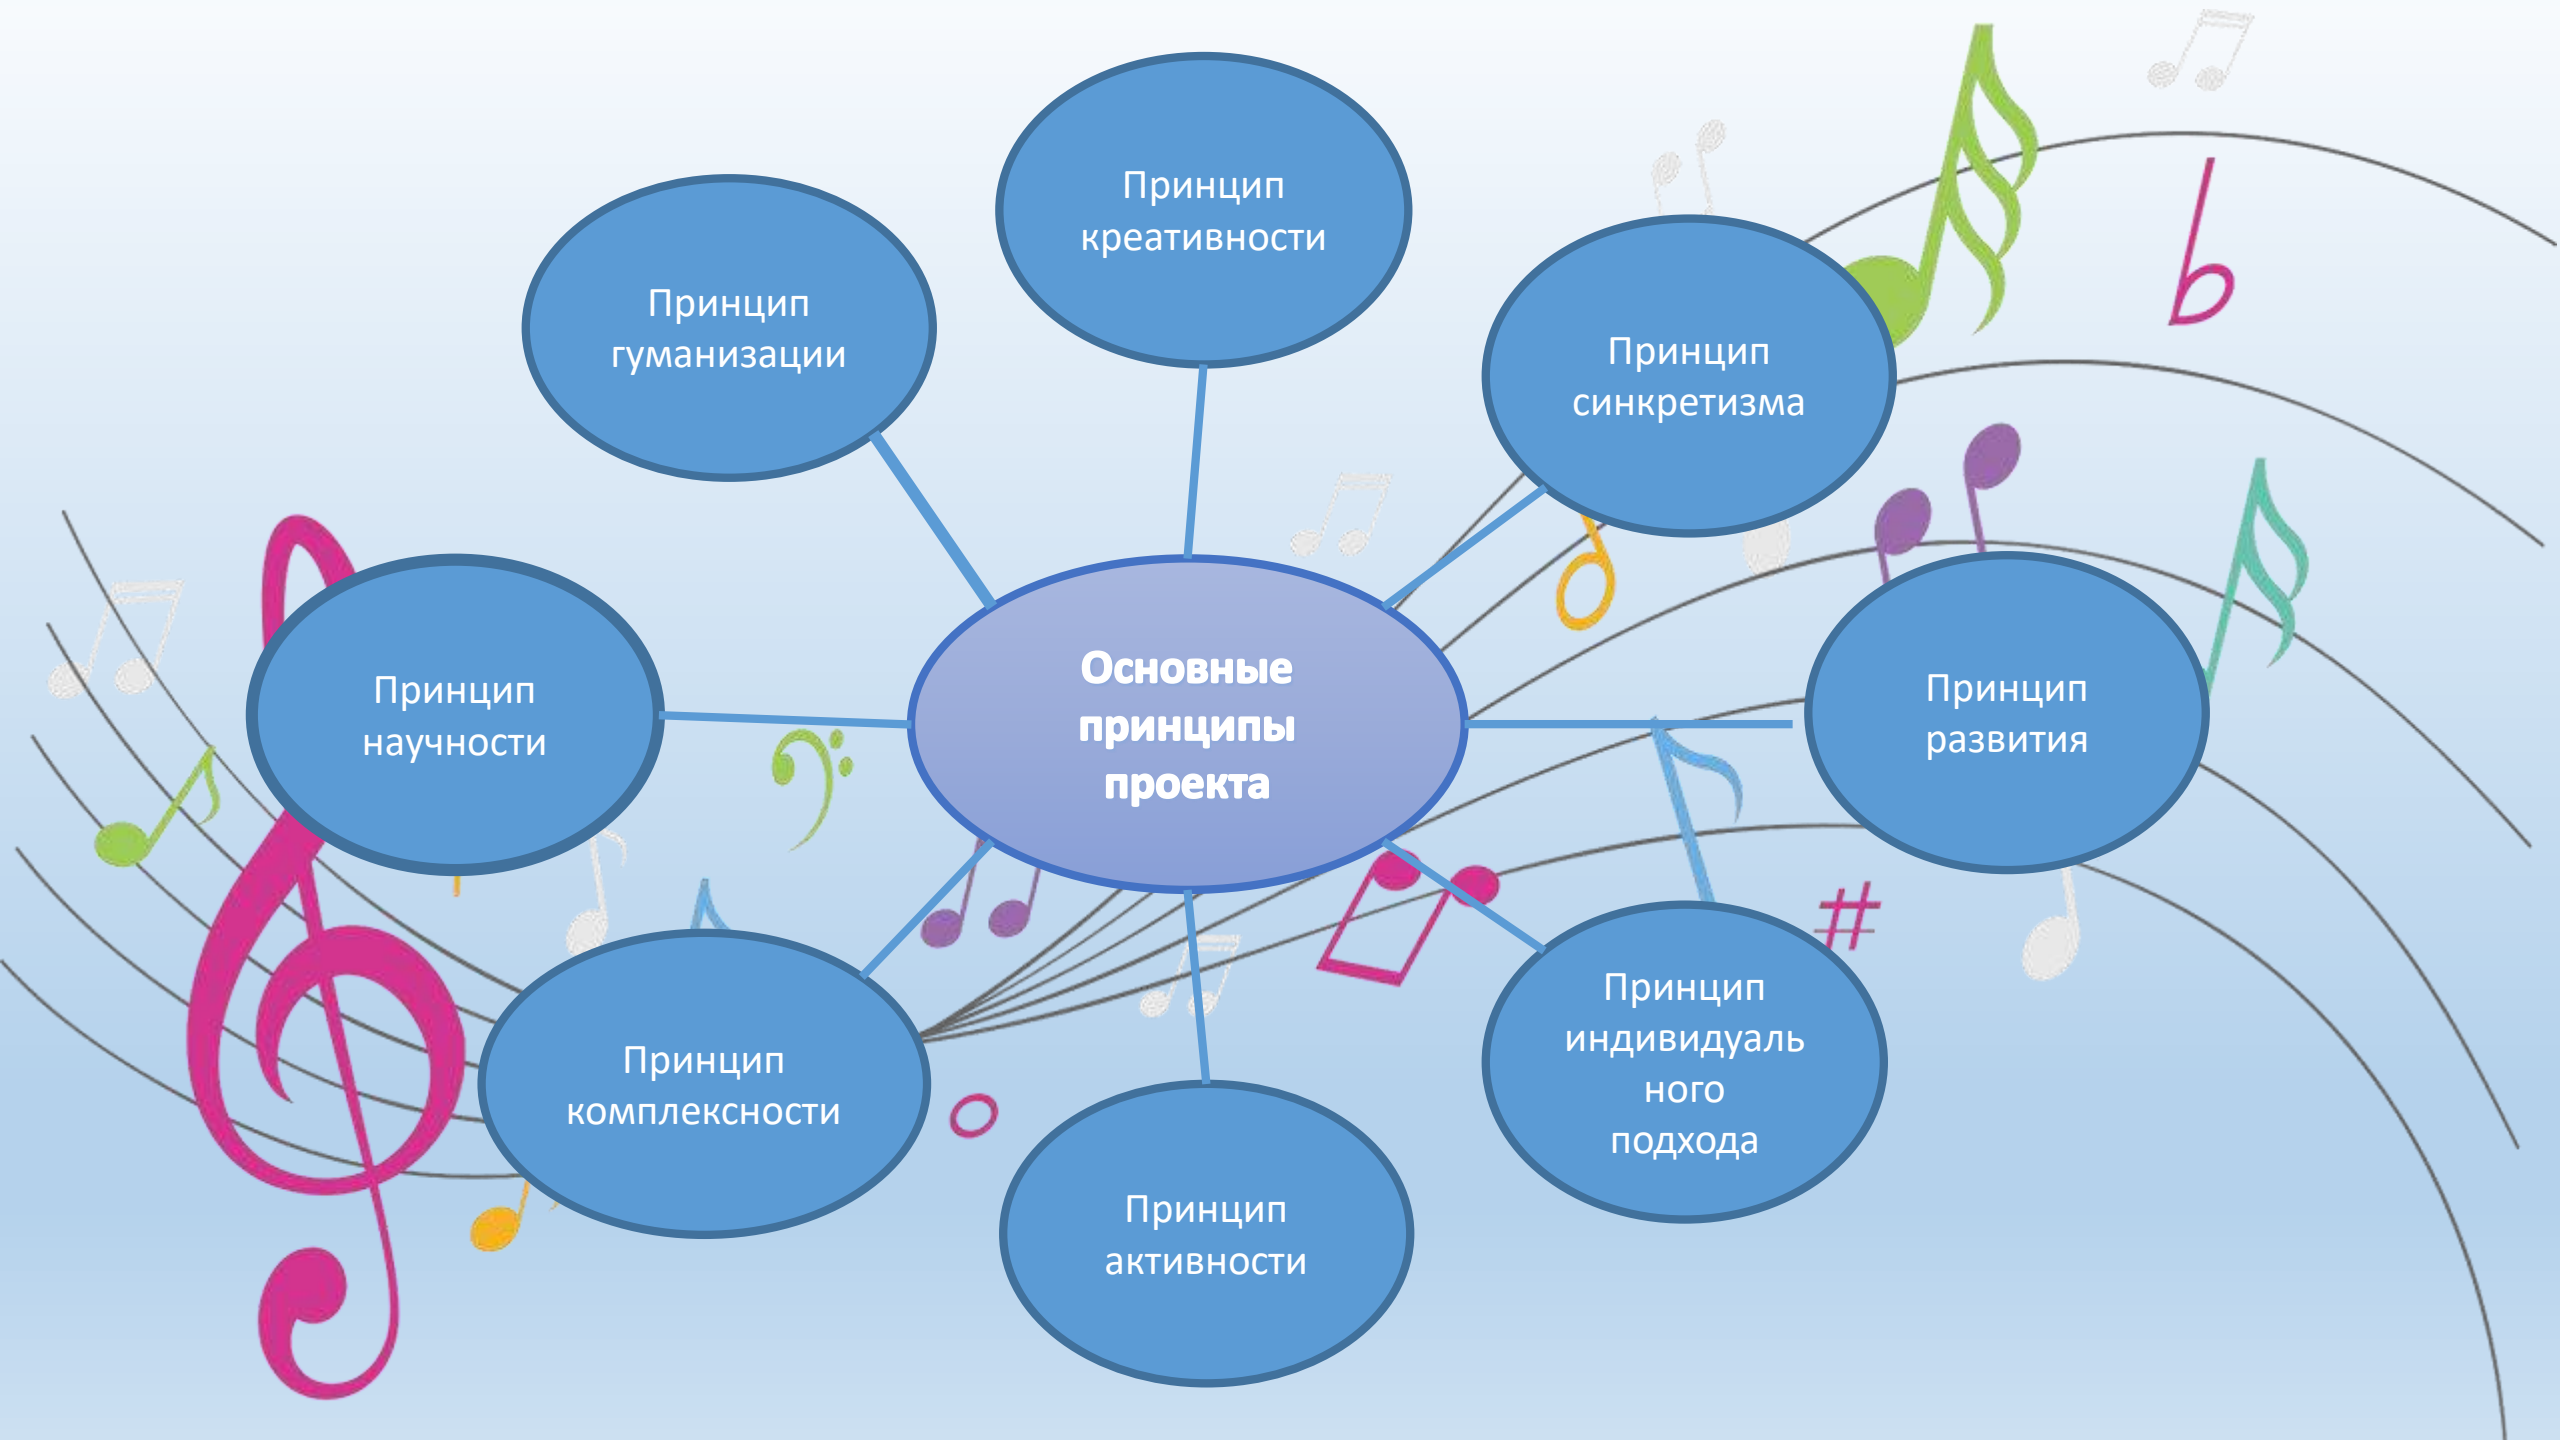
Основные принципы проекта

Принцип креативности

Принцип гуманизации

Принцип синкретизма

Принцип научности

Принцип развития

Принцип комплексности

Принцип активности

Принцип индивидуаль ного подхода